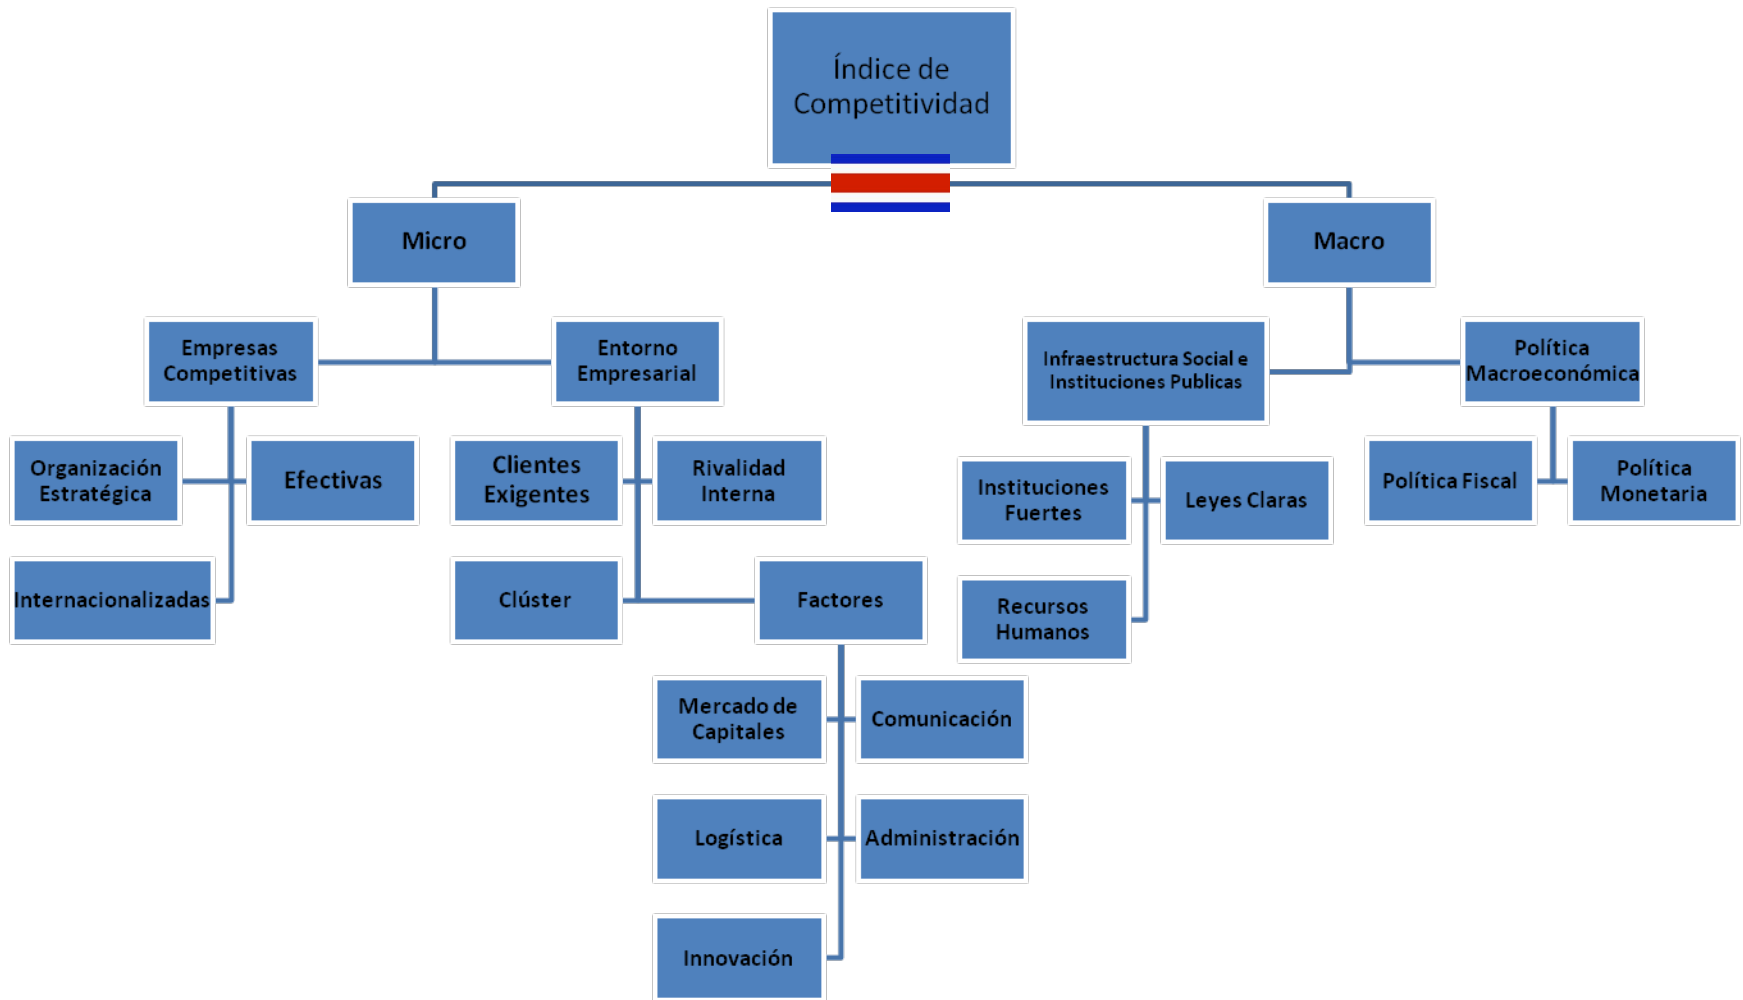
Índice de Competitividad

Micro

Macro

Empresas Competitivas

Entorno Empresarial

Infraestructura Social e Instituciones Publicas

Política Macroeconómica

Organización Estratégica

Efectivas

Clientes Exigentes

Rivalidad Interna

Instituciones Fuertes

Leyes Claras

Política Fiscal

Política Monetaria

Internacionalizadas

Clúster

Factores

Recursos Humanos

Mercado de Capitales

Comunicación

Logística

Administración

Innovación